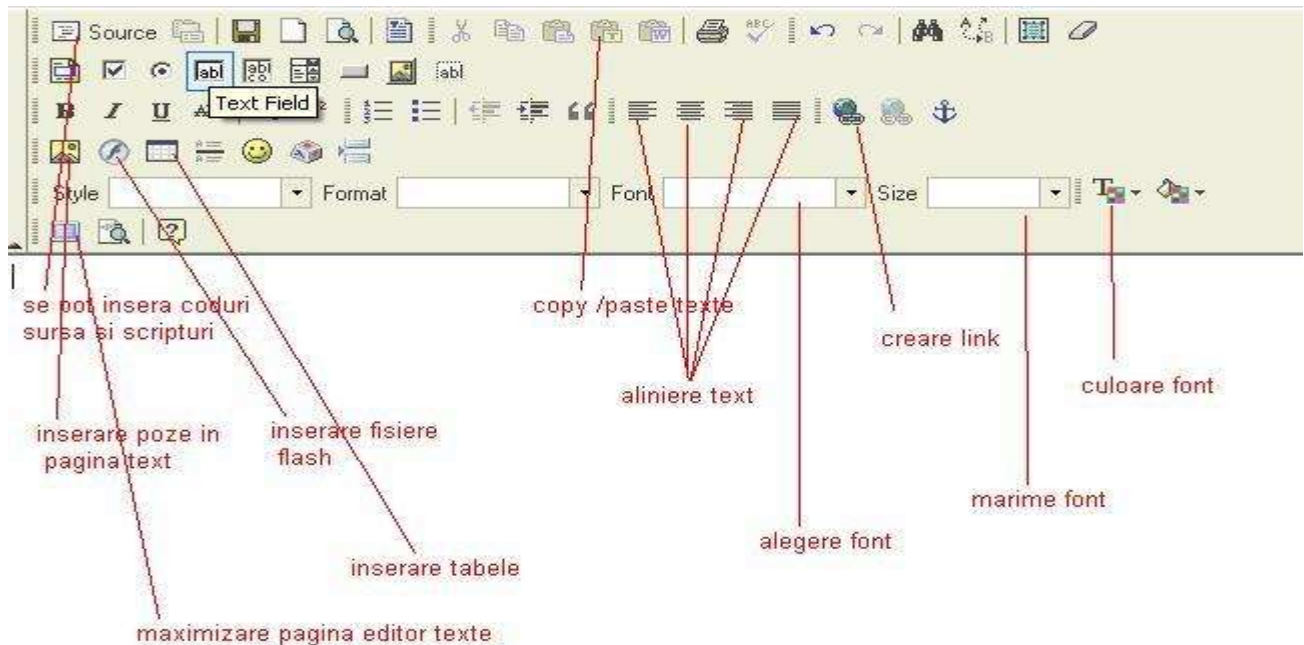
Source

Text Field

Style Format Font Size

se pot insera coduri sursa si scripturi

copy /paste texte

creare link

culoare font

aliniere text

inserare poze in pagina text

inserare fisiere flash

marime font

alegere font

inserare tabele

maximizare pagina editor texte